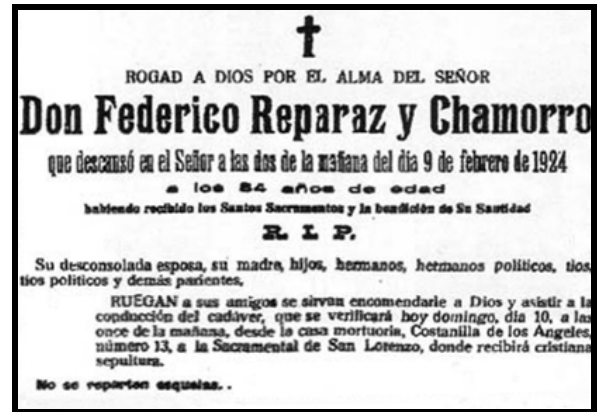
✝

ROGAD A DIOS POR EL ALMA DEL SEÑOR

Don Federico Reparaz y Chamorro

que descansó en el Señor a las dos de la mañana del día 9 de febrero de 1924

a los 84 años de edad

habiendo recibido los Santos Sacramentos y la bendición de Su Santidad

R. I. P.

Su desconsolada esposa, su madre, hijos, hermanos, hermanos políticos, tíos, tíos políticos y demás parientes,

RUEGAN a sus amigos se sirvan encomendarle a Dios y asistir a la conducción del cadáver, que se verificará hoy domingo, día 10, a las once de la mañana, desde la casa mortuoria, Costanilla de los Angeles, número 13, a la Sacramental de San Lorenzo, donde recibirá cristiana sepultura.

No se reparten esquelas. .